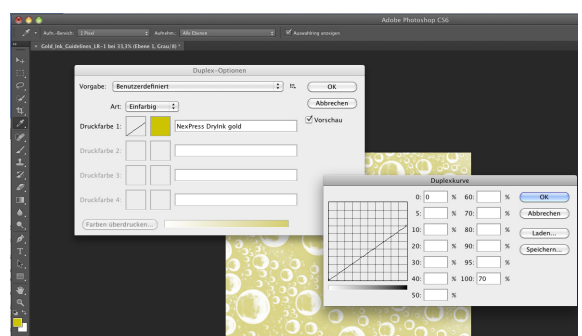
Adobe Photoshop CS6

Aufn.-Bereich: 1 Pixel

Aufnehm.: Alle Ebenen

Auswahlring anzeigen

Gold_Ink_Guidelines_LR-1 bei 33,3% (Ebene 1, Grau/8) *

Duplex-Optionen

Vorgabe: Benutzerdefiniert

OK

Abbrechen

Art: Einfarbig

Vorschau

Druckfarbe 1:

NexPress DryInk gold

Druckfarbe 2:

Druckfarbe 3:

Druckfarbe 4:

Farben überdrucken...

Duplexkurve

| | | | | | |
|---|---|---|---|---|---|
| 0: | 0 | % | 60: | | % |
| 5: | | % | 70: | | % |
| 10: | | % | 80: | | % |
| 20: | | % | 90: | | % |
| 30: | | % | 95: | | % |
| 40: | | % | 100: | 70 | % |
| 50: | | % | | | |

OK

Abbrechen

Laden...

Speichern...